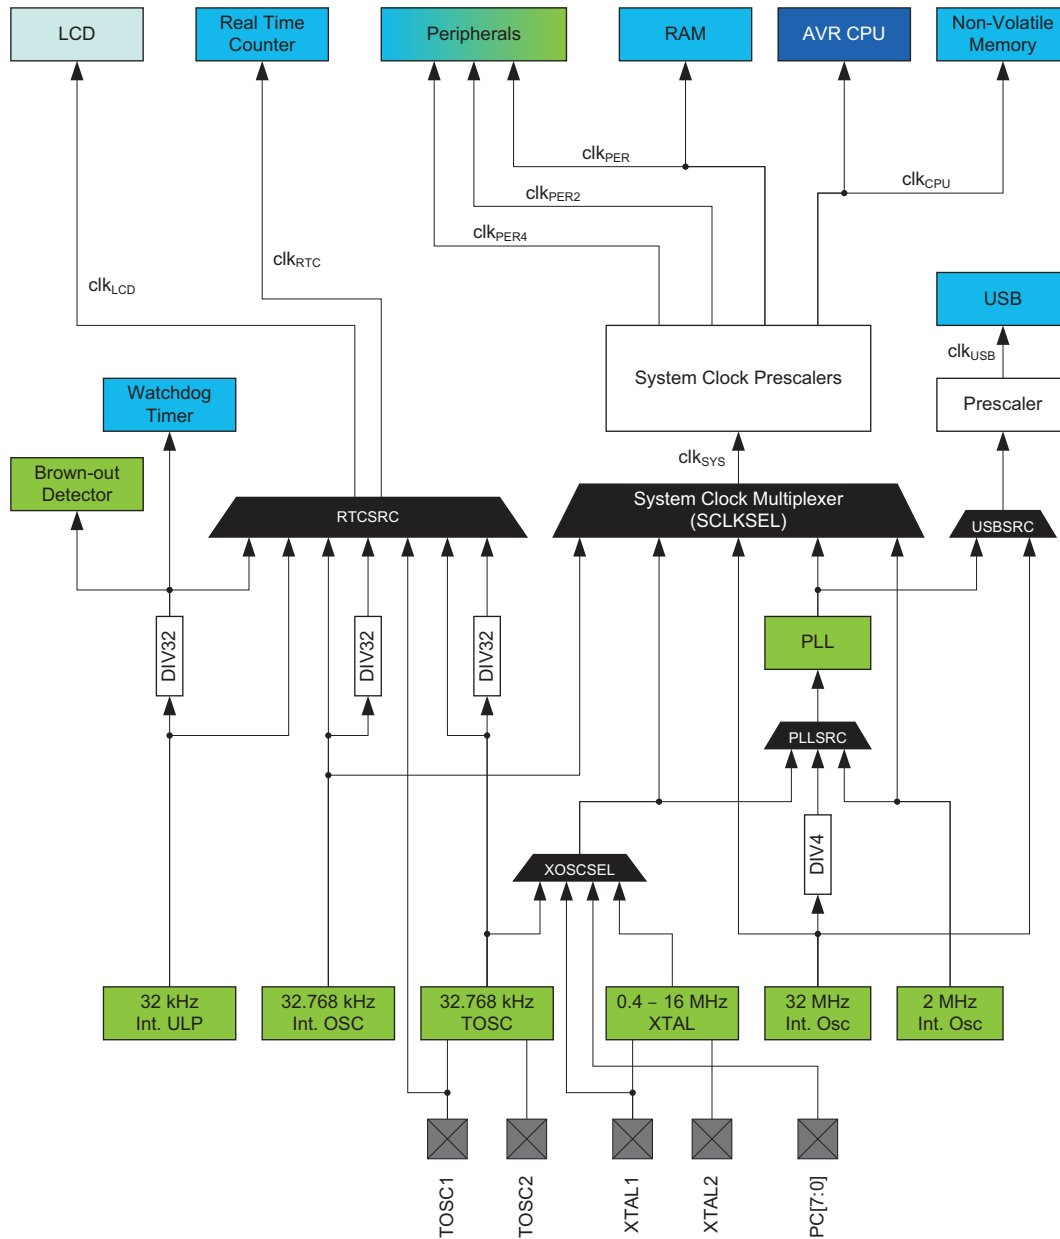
LCD
Real Time Counter
Peripherals
RAM
AVR CPU
Non-Volatile Memory

$clk_{PER}$
$clk_{PER2}$
$clk_{CPU}$
$clk_{PER4}$
$clk_{RTC}$
$clk_{LCD}$

USB
$clk_{USB}$
System Clock Prescalers
Prescaler

Watchdog Timer
Brown-out Detector

$clk_{SYS}$

RTCSRC
System Clock Multiplexer (SCLKSEL)
USBSRC

DIV32
DIV32
DIV32

PLL
PLLSRC
DIV4
XOSCSEL

32 kHz Int. ULP
32.768 kHz Int. OSC
32.768 kHz TOSC
0.4 – 16 MHz XTAL
32 MHz Int. Osc
2 MHz Int. Osc

TOSC1
TOSC2
XTAL1
XTAL2
PC[7:0]